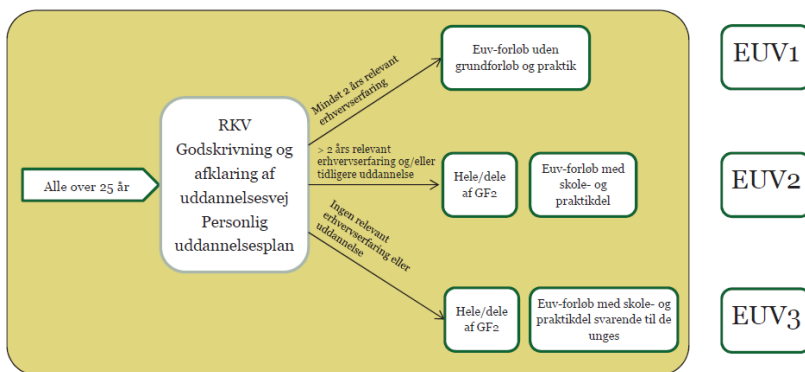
Alle over 25 år

RKV
Godskrivning og afklaring af uddannelsesvej
Personlig uddannelsesplan

Mindst 2 års relevant erhvervserfaring

Euv-forløb uden grundforløb og praktik

EUV1

> 2 års relevant erhvervserfaring og/eller tidligere uddannelse

Hele/dele af GF2

Euv-forløb med skole- og praktikdel

EUV2

Ingen relevant erhvervserfaring eller uddannelse

Hele/dele af GF2

Euv-forløb med skole- og praktikdel svarende til de unges

EUV3